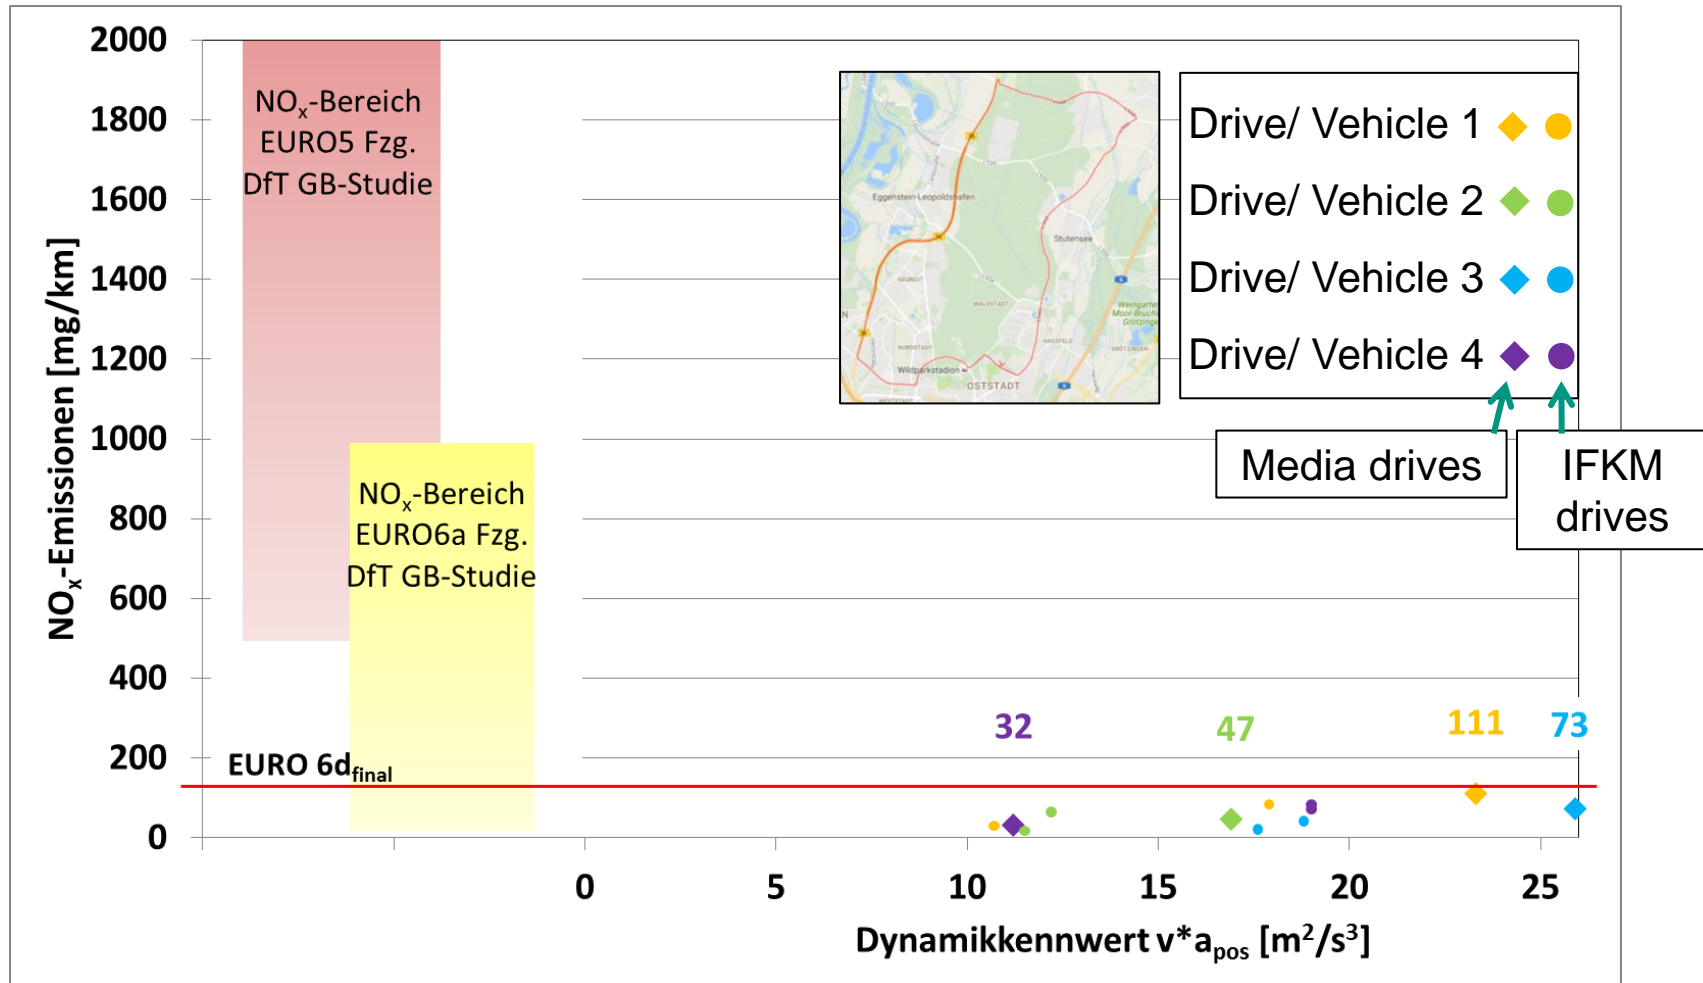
2000
1800
1600
1400
1200
1000
800
600
400
200
0

$NO_x$-Emissionen [mg/km]

$NO_x$-Bereich EURO5 Fzg. DfT GB-Studie

$NO_x$-Bereich EURO6a Fzg. DfT GB-Studie

EURO $6d_{final}$

Eggenstein-Leopoldshafen
Stutensee
Wildparkstadion
OSTSTADT
NEUREUT
WALDSTADT
NORDSTADT
HAGSFELD
GROTZINGEN
Weingarten Moor-Bruch Grötzingen

Drive/ Vehicle 1
Drive/ Vehicle 2
Drive/ Vehicle 3
Drive/ Vehicle 4

Media drives

IFKM drives

32
47
111
73

0
5
10
15
20
25

Dynamikkennwert $v*a_{pos}$ $[m^2/s^3]$